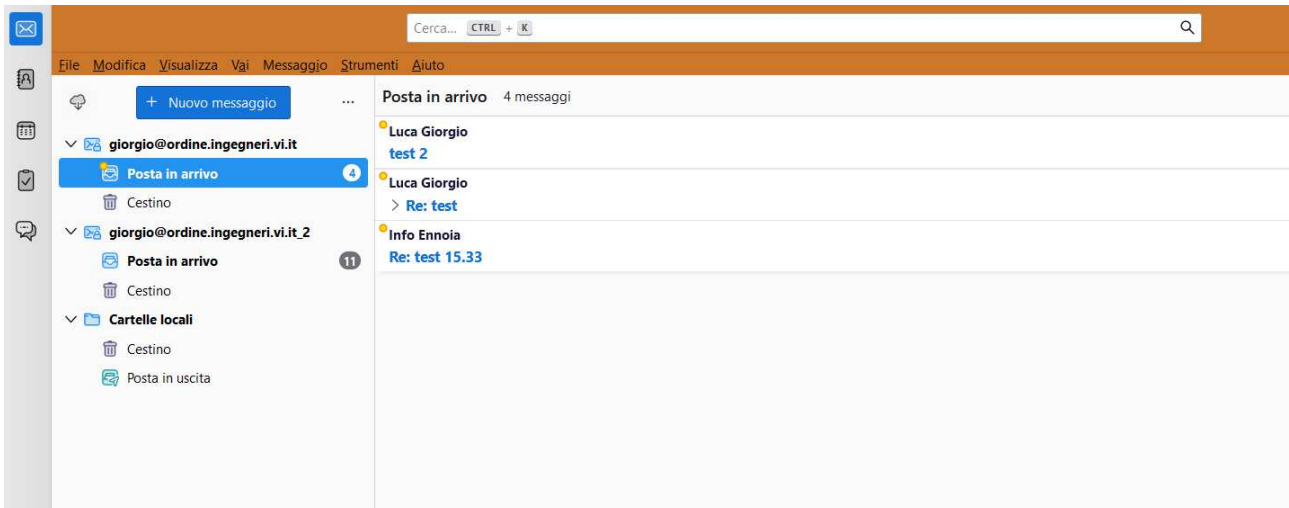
Cerca... CTRL + K

File Modifica Visualizza Vai Messaggio Strumenti Aiuto

+ Nuovo messaggio ...

giorgio@ordine.ingegneri.vi.it
Posta in arrivo 4
Cestino
giorgio@ordine.ingegneri.vi.it_2
Posta in arrivo 11
Cestino
Cartelle locali
Cestino
Posta in uscita

Posta in arrivo 4 messaggi

Luca Giorgio
test 2

Luca Giorgio
Re: test

Info Ennoia
Re: test 15.33